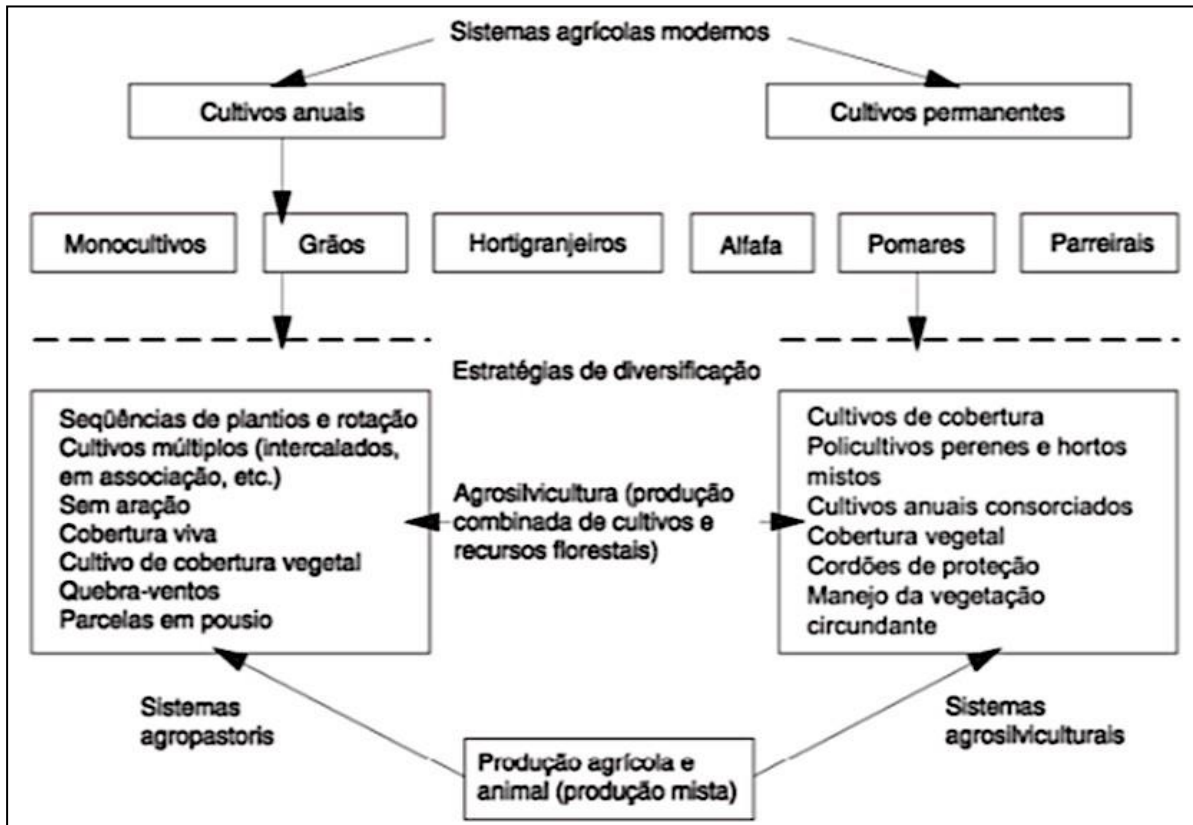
Sistemas agrícolas modernos

Cultivos anuais

Cultivos permanentes

Monocultivos

Grãos

Hortigranjeiros

Alfafa

Pomares

Parreirais

Estratégias de diversificação

Seqüências de plantios e rotação
Cultivos múltiplos (intercalados, em associação, etc.)
Sem aração
Cobertura viva
Cultivo de cobertura vegetal
Quebra-ventos
Parcelas em pousio

Agrosilvicultura (produção combinada de cultivos e recursos florestais)

Cultivos de cobertura
Policultivos perenes e hortos mistos
Cultivos anuais consorciados
Cobertura vegetal
Cordões de proteção
Manejo da vegetação circundante

Sistemas agropastoris

Sistemas agrosilviculturais

Produção agrícola e animal (produção mista)